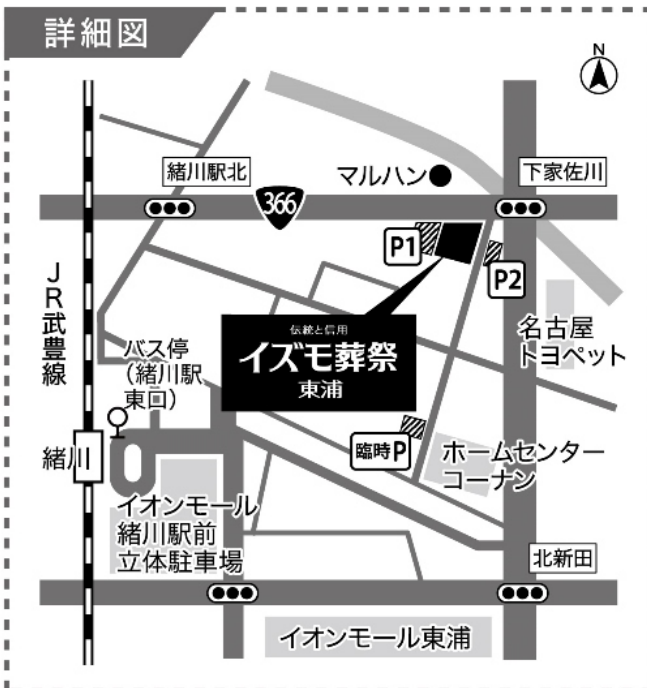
詳細図

N

緒川駅北

366

マルハン

下家佐川

P1

P2

JR武豊線

名古屋トヨペット

伝統と信用
イズモ葬祭
東浦

バス停（緒川駅東口）

臨時P

ホームセンターコーナン

緒川

イオンモール緒川駅前立体駐車場

北新田

イオンモール東浦